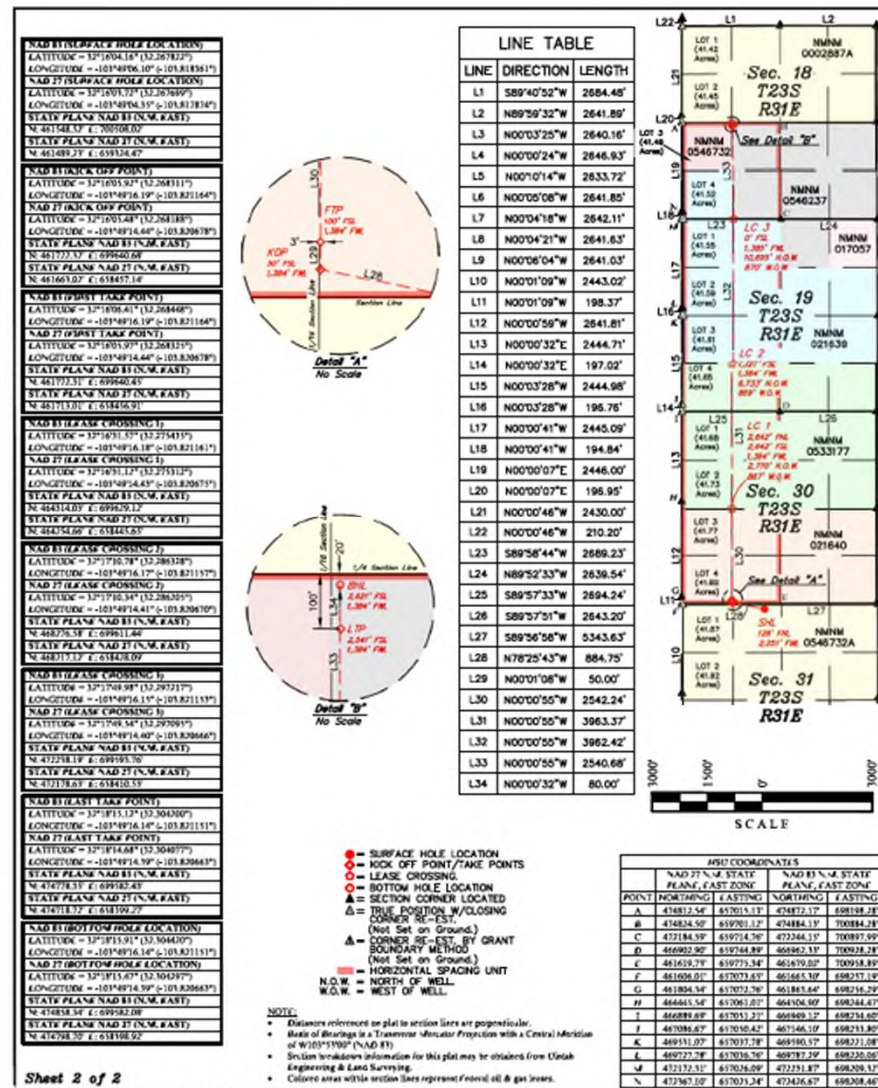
NAD 83 (SURFACE HOLE LOCATION)
LATITUDE = 32°16'04.16" (32.267822°)
LONGITUDE = -103°49'06.10" (-103.818361°)
NAD 27 (SURFACE HOLE LOCATION)
LATITUDE = 32°16'03.72" (32.267699°)
LONGITUDE = -103°49'04.35" (-103.817874°)
STATE PLANE NAD 83 (N.M. EAST)
N: 461548.57 E: 700508.02
STATE PLANE NAD 27 (N.M. EAST)
N: 461489.29 E: 659324.47

NAD 83 (KICK OFF POINT)
LATITUDE = 32°16'05.92" (32.268311°)
LONGITUDE = -103°49'16.19" (-103.821164°)
NAD 27 (KICK OFF POINT)
LATITUDE = 32°16'05.48" (32.268188°)
LONGITUDE = -103°49'14.44" (-103.820678°)
STATE PLANE NAD 83 (N.M. EAST)
N: 461722.37 E: 699640.68
STATE PLANE NAD 27 (N.M. EAST)
N: 461663.07 E: 658457.14

NAD 83 (FIRST TAKE POINT)
LATITUDE = 32°16'06.41" (32.268448°)
LONGITUDE = -103°49'16.19" (-103.821164°)
NAD 27 (FIRST TAKE POINT)
LATITUDE = 32°16'05.97" (32.268325°)
LONGITUDE = -103°49'14.44" (-103.820678°)
STATE PLANE NAD 83 (N.M. EAST)
N: 461772.31 E: 699640.45
STATE PLANE NAD 27 (N.M. EAST)
N: 461713.01 E: 658456.91

NAD 83 (LEASE CROSSING 1)
LATITUDE = 32°16'31.57" (32.275435°)
LONGITUDE = -103°49'16.18" (-103.821161°)
NAD 27 (LEASE CROSSING 1)
LATITUDE = 32°16'31.12" (32.275312°)
LONGITUDE = -103°49'14.43" (-103.820675°)
STATE PLANE NAD 83 (N.M. EAST)
N: 464314.03 E: 699629.12
STATE PLANE NAD 27 (N.M. EAST)
N: 464254.66 E: 658445.63

NAD 83 (LEASE CROSSING 2)
LATITUDE = 32°17'10.78" (32.286328°)
LONGITUDE = -103°49'16.17" (-103.821157°)
NAD 27 (LEASE CROSSING 2)
LATITUDE = 32°17'10.34" (32.286205°)
LONGITUDE = -103°49'14.41" (-103.820670°)
STATE PLANE NAD 83 (N.M. EAST)
N: 468276.58 E: 699611.44
STATE PLANE NAD 27 (N.M. EAST)
N: 468217.17 E: 658428.09

NAD 83 (LEASE CROSSING 3)
LATITUDE = 32°17'49.98" (32.297217°)
LONGITUDE = -103°49'16.15" (-103.821153°)
NAD 27 (LEASE CROSSING 3)
LATITUDE = 32°17'49.54" (32.297093°)
LONGITUDE = -103°49'14.40" (-103.820666°)
STATE PLANE NAD 83 (N.M. EAST)
N: 472238.19 E: 699593.76
STATE PLANE NAD 27 (N.M. EAST)
N: 472178.63 E: 658410.53

NAD 83 (LAST TAKE POINT)
LATITUDE = 32°18'15.12" (32.304200°)
LONGITUDE = -103°49'16.14" (-103.821151°)
NAD 27 (LAST TAKE POINT)
LATITUDE = 32°18'14.68" (32.304077°)
LONGITUDE = -103°49'14.39" (-103.820663°)
STATE PLANE NAD 83 (N.M. EAST)
N: 474778.35 E: 699582.43
STATE PLANE NAD 27 (N.M. EAST)
N: 474718.72 E: 658399.27

NAD 83 (BOTTOM HOLE LOCATION)
LATITUDE = 32°18'15.91" (32.304420°)
LONGITUDE = -103°49'16.14" (-103.821151°)
NAD 27 (BOTTOM HOLE LOCATION)
LATITUDE = 32°18'15.47" (32.304297°)
LONGITUDE = -103°49'14.39" (-103.820663°)
STATE PLANE NAD 83 (N.M. EAST)
N: 474858.34 E: 699582.08
STATE PLANE NAD 27 (N.M. EAST)
N: 474798.70 E: 658398.92

Sheet 2 of 2

FTP
100' FSL
1,384' FWL
KOP
50' FSL
1,384' FWL
3'
L30
L29
L28
1/16 Section Line
Section Line
Detail "A"
No Scale

1/16 Section Line
20'
1/4 Section Line
BHL
2,621' FSL
1,384' FWL
100'
LTP
2,541' FSL
1,384' FWL
L33
Detail "B"
No Scale

LINE TABLE
| LINE | DIRECTION | LENGTH |
|---|---|---|
| L1 | S89°40'52"W | 2684.48' |
| L2 | N89°59'32"W | 2641.89' |
| L3 | N00°03'25"W | 2640.16' |
| L4 | N00°00'24"W | 2646.93' |
| L5 | N00°10'14"W | 2633.72' |
| L6 | N00°05'08"W | 2641.85' |
| L7 | N00°04'18"W | 2642.11' |
| L8 | N00°04'21"W | 2641.63' |
| L9 | N00°06'04"W | 2641.03' |
| L10 | N00°01'09"W | 2443.02' |
| L11 | N00°01'09"W | 198.37' |
| L12 | N00°00'59"W | 2641.81' |
| L13 | N00°00'32"E | 2444.71' |
| L14 | N00°00'32"E | 197.02' |
| L15 | N00°03'28"W | 2444.98' |
| L16 | N00°03'28"W | 196.76' |
| L17 | N00°00'41"W | 2445.09' |
| L18 | N00°00'41"W | 194.84' |
| L19 | N00°00'07"E | 2446.00' |
| L20 | N00°00'07"E | 196.95' |
| L21 | N00°00'46"W | 2430.00' |
| L22 | N00°00'46"W | 210.20' |
| L23 | S89°58'44"W | 2689.23' |
| L24 | N89°52'33"W | 2639.54' |
| L25 | S89°57'33"W | 2694.24' |
| L26 | S89°57'51"W | 2643.20' |
| L27 | S89°56'58"W | 5343.63' |
| L28 | N78°25'43"W | 884.75' |
| L29 | N00°01'08"W | 50.00' |
| L30 | N00°00'55"W | 2542.24' |
| L31 | N00°00'55"W | 3963.37' |
| L32 | N00°00'55"W | 3962.42' |
| L33 | N00°00'55"W | 2540.68' |
| L34 | N00°00'32"W | 80.00' |

L22 L1 L2
LOT 1 (41.42 Acres)
NMNM 0002887A
LOT 2 (41.45 Acres)
Sec. 18 T23S R31E
L21
L20
LOT 3 (41.48 Acres)
NMNM 0546732
See Detail "B"
L19
L33
LOT 4 (41.52 Acres)
NMNM 0546237
L18
L23
L24
LOT 1 (41.55 Acres)
LC 3
0' FSL
1,385' FWL
10,695' N.O.W.
870' W.O.W.
NMNM 017057
L17
LOT 2 (41.59 Acres)
L32
Sec. 19 T23S R31E
NMNM 021539
L16
LOT 3 (41.61 Acres)
L15
LC 2
0' FSL
1,384' FWL
6,733' N.O.W.
869' W.O.W.
LOT 4 (41.65 Acres)
L14
L25
L26
LOT 1 (41.68 Acres)
L31
LC 1
2,642' FNL
2,642' FSL
1,384' FWL
2,770' N.O.W.
867' W.O.W.
NMNM 0533177
L13
LOT 2 (41.73 Acres)
Sec. 30 T23S R31E
LOT 3 (41.77 Acres)
L30
NMNM 021640
LOT 4 (41.82 Acres)
See Detail "A"
L11
L12
L28
L27
LOT 1 (41.87 Acres)
SHL
125' FNL
2,331' FWL
NMNM 0546732A
L10
LOT 2 (41.92 Acres)
Sec. 31 T23S R31E

1000' 1500' 0' 1000'
SCALE

SURFACE HOLE LOCATION
KICK OFF POINT/TAKE POINTS
LEASE CROSSING.
BOTTOM HOLE LOCATION
SECTION CORNER LOCATED
TRUE POSITION W/CLOSING CORNER RE-EST. (Not Set on Ground.)
CORNER RE-EST. BY GRANT BOUNDARY METHOD (Not Set on Ground.)
HORIZONTAL SPACING UNIT
N.O.W. = NORTH OF WELL.
W.O.W. = WEST OF WELL.

NOTE:
• Distances referenced on plat to section lines are perpendicular.
• Basis of Bearings is a Transverse Mercator Projection with a Central Meridian of W103°53'00" (NAD 83)
• Section breakdown information for this plat may be obtained from Uintah Engineering & Land Surveying.
• Colored areas within section lines represent Federal oil & gas leases.

HSU COORDINATES
| POINT | NAD 27 N.M. STATE PLANE, EAST ZONE NORTHING | EASTING | NAD 83 N.M. STATE PLANE, EAST ZONE NORTHING | EASTING |
|---|---|---|---|---|
| A | 474812.54' | 657015.13' | 474872.17' | 698198.28' |
| B | 474824.50' | 659701.12' | 474884.18' | 700884.28' |
| C | 472184.59' | 659714.76' | 472244.15' | 700897.99' |
| D | 466902.90' | 659744.89' | 466962.33' | 700928.28' |
| E | 461619.79' | 659775.34' | 461679.02' | 700958.89' |
| F | 461606.01' | 657073.65' | 461665.16' | 698257.19' |
| G | 461804.54' | 657072.76' | 461863.64' | 698256.29' |
| H | 464445.54' | 657061.07' | 464504.90' | 698244.67' |
| I | 466889.69' | 657051.21' | 466949.12' | 698234.60' |
| J | 467086.67' | 657050.42' | 467146.10' | 698233.80' |
| K | 469531.07' | 657037.78' | 469590.57' | 698221.08' |
| L | 469727.78' | 657036.76' | 469787.29' | 698220.06' |
| M | 472172.31' | 657026.09' | 472231.87' | 698209.32' |
| N | 472367.10' | 657025.24' | 472426.67' | 698208.46' |